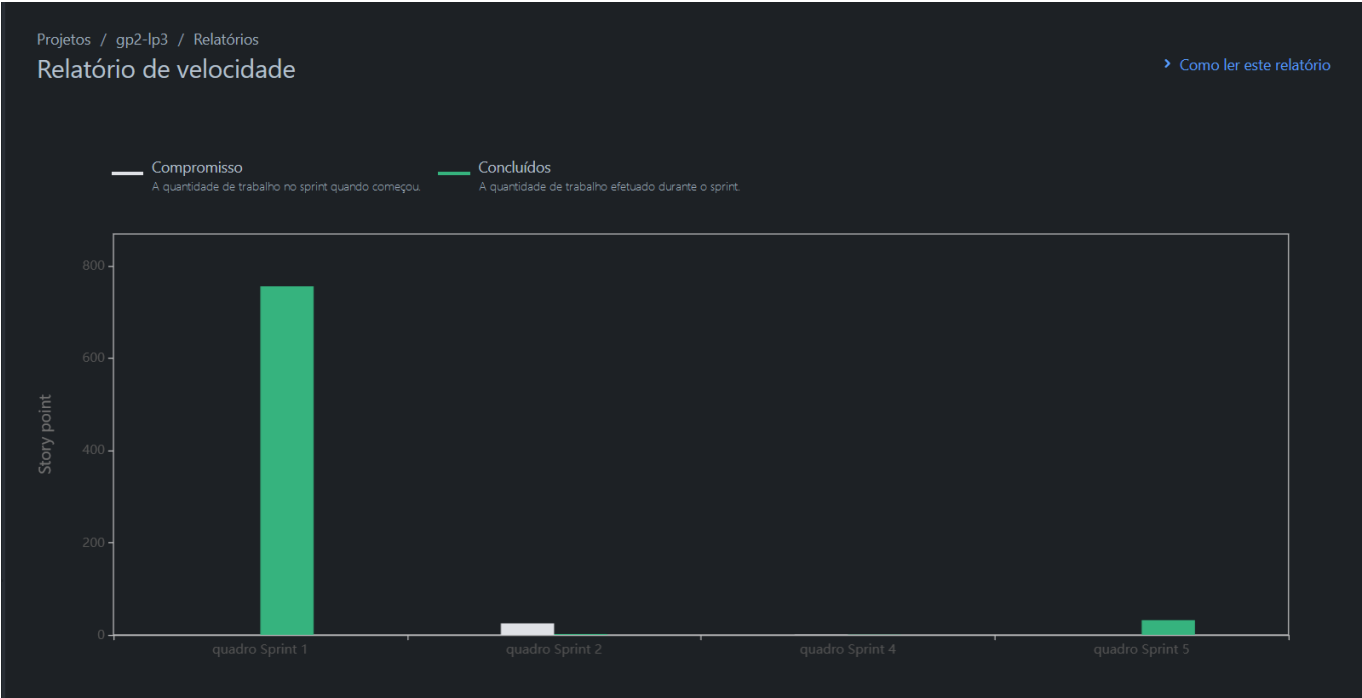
Projetos / gp2-lp3 / Relatórios

Relatório de velocidade

› Como ler este relatório

Compromisso
A quantidade de trabalho no sprint quando começou.

Concluídos
A quantidade de trabalho efetuado durante o sprint.

800
600
400
200
0

Story point

quadro Sprint 1
quadro Sprint 2
quadro Sprint 4
quadro Sprint 5